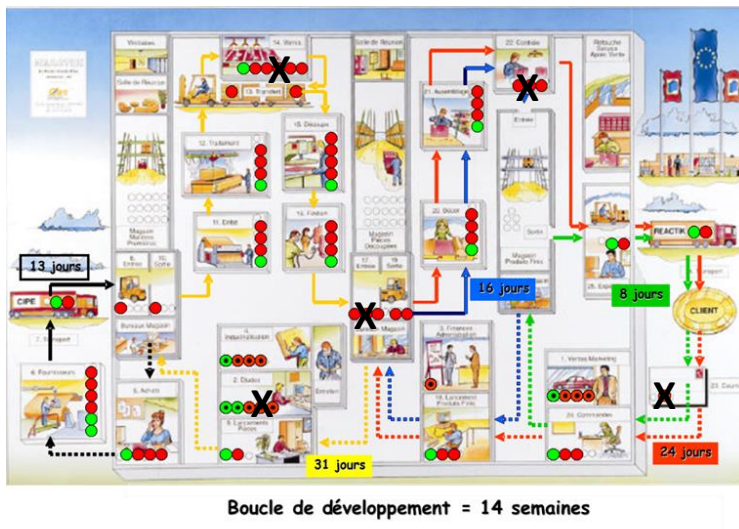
Vestiaires

Salle de Réunion

14. Vernis

13. Transfert

22. Contrôle

Retouche Service Après Vente

15. Découpe

12. Traitement

21. Assemblage

Entrée

Salle de Réunion

Magasin Matières Premières

11. Entrée

16. Finition

20. Décor

Magasin Pièces Découpées

Magasin Produits Finis

Sortie

13 jours

6. Entrée

10. Sortie

CIPE

Bureaux Magasin

7. Transport

17. Entrée

19. Sortie

Magasin

REACTIK

25. Expédition

16 jours

8 jours

CLIENT

4. Industrialisation

3. Finances Administration

8. Fournisseurs

5. Achats

2. Etudes

Entretien

1. Ventes Marketing

9. Lancements Pièces

18. Lancements Produits Finis

24. Commandes

23. Courrier

31 jours

24 jours

Boucle de développement = 14 semaines